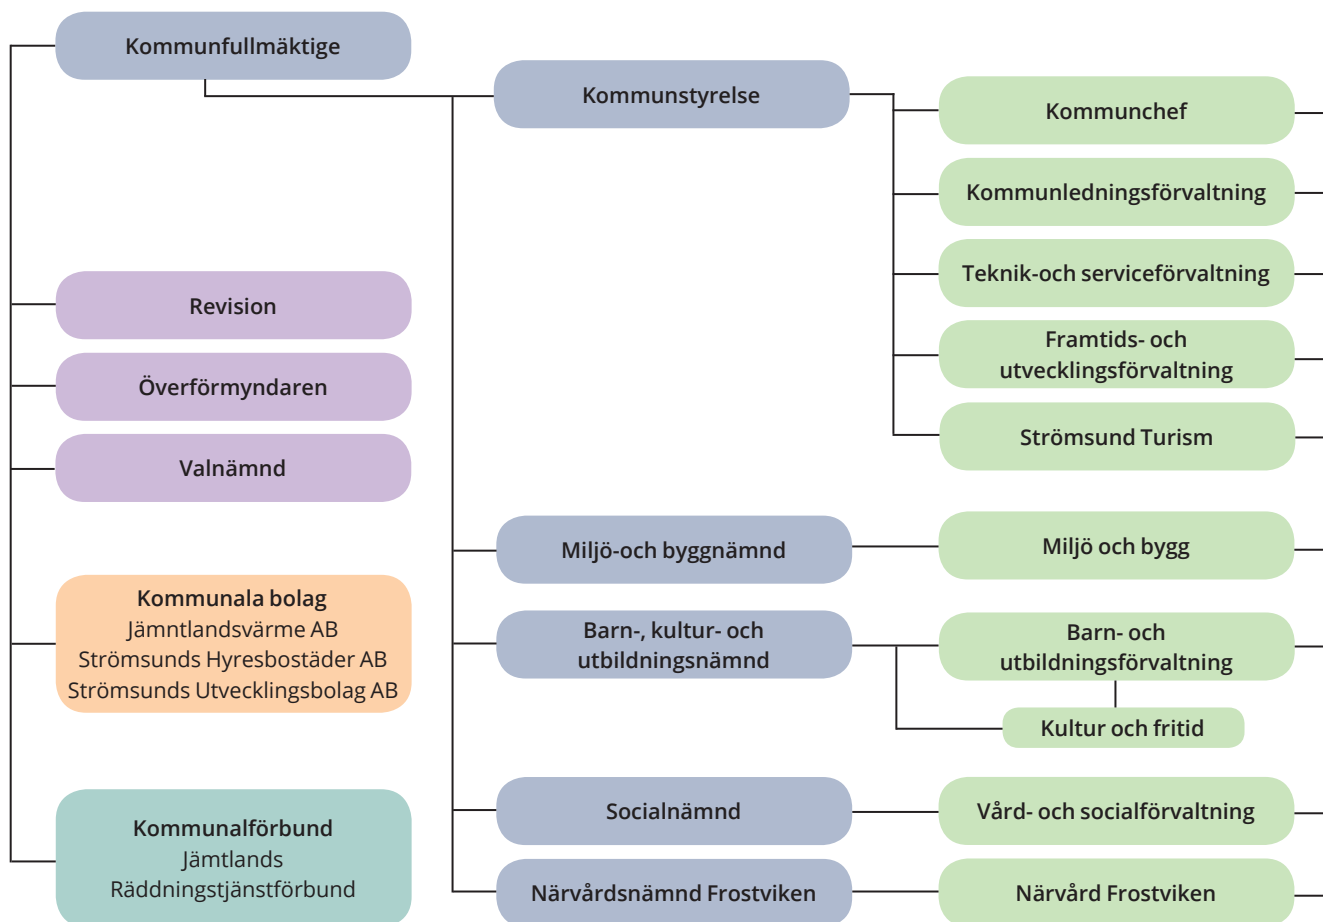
Kommunfullmäktige

Kommunstyrelse

Kommunchef

Kommunledningsförvaltning

Teknik-och serviceförvaltning

Framtids- och utvecklingsförvaltning

Strömsund Turism

Revision

Överförmyndaren

Valnämnd

Miljö-och byggnämnd

Miljö och bygg

Kommunala bolag
Jämntlandsvärme AB
Strömsunds Hyresbostäder AB
Strömsunds Utvecklingsbolag AB

Barn-, kultur- och utbildningsnämnd

Barn- och utbildningsförvaltning

Kultur och fritid

Kommunalförbund
Jämtlands
Räddningstjänstförbund

Socialnämnd

Vård- och socialförvaltning

Närvårdsnämnd Frostviken

Närvård Frostviken